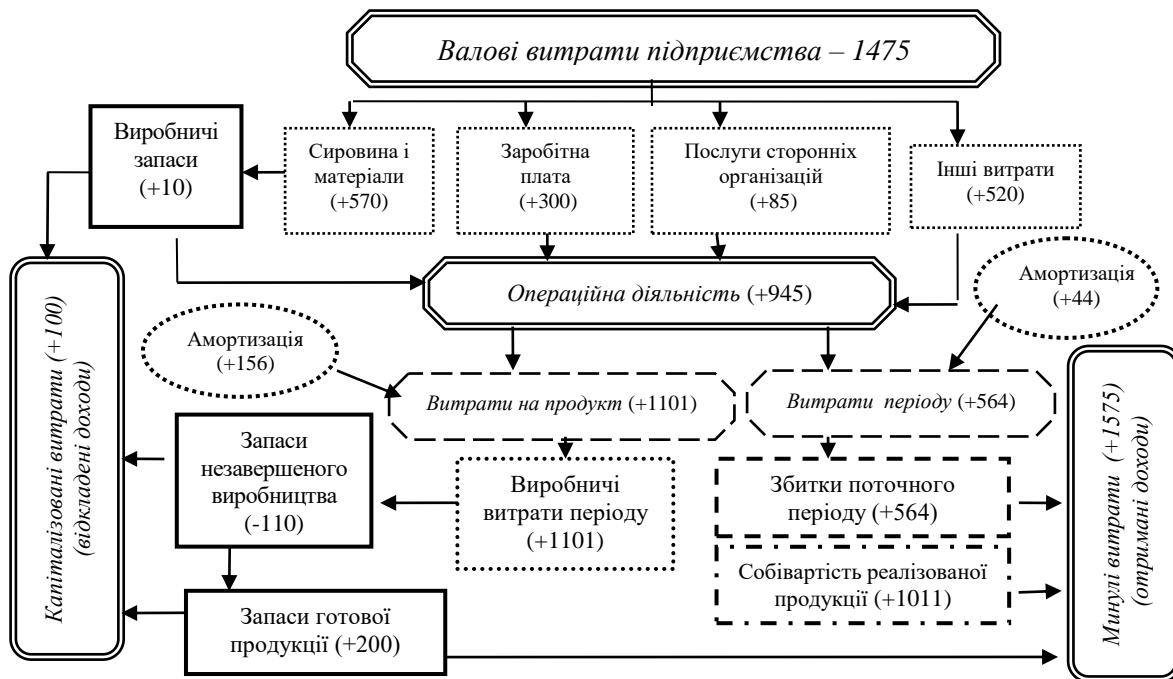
Валові витрати підприємства – 1475

Виробничі запаси (+10)

Сировина і матеріали (+570)

Заробітна плата (+300)

Послуги сторонніх організацій (+85)

Інші витрати (+520)

Капіталізовані витрати (+100) (відкладені доходи)

Операційна діяльність (+945)

Амортизація (+44)

Амортизація (+156)

Витрати на продукт (+1101)

Витрати періоду (+564)

Минулі витрати (+1575) (отримані доходи)

Запаси незавершеного виробництва (-110)

Виробничі витрати періоду (+1101)

Збитки поточного періоду (+564)

Собівартість реалізованої продукції (+1011)

Запаси готової продукції (+200)